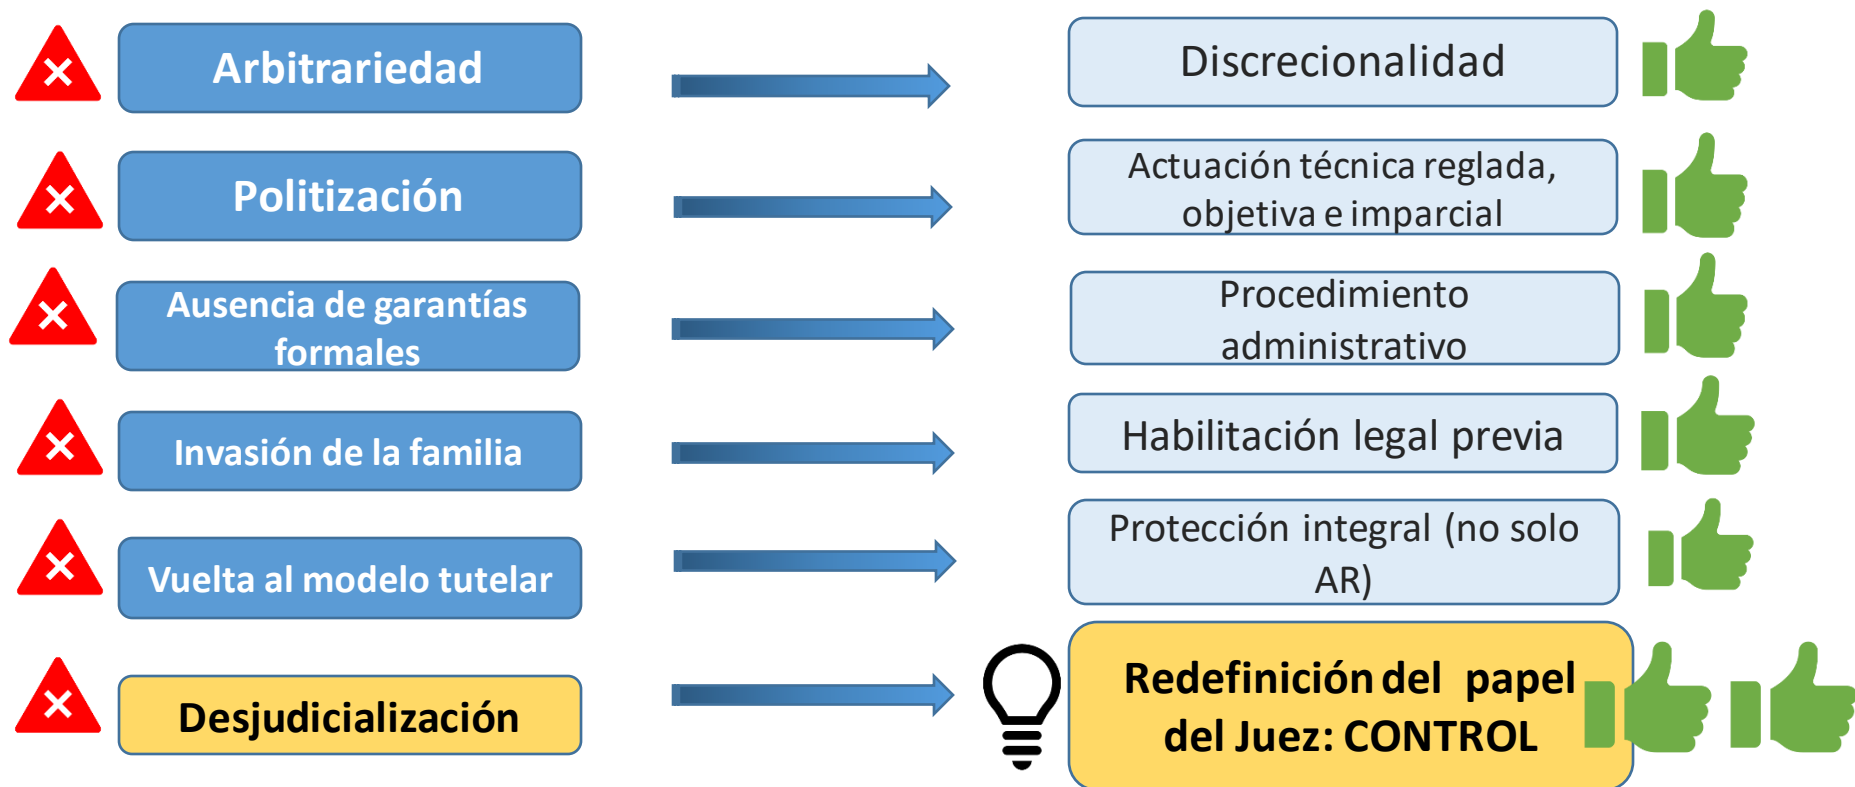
Arbitrariedad

Discrecionalidad

Politización

Actuación técnica reglada, objetiva e imparcial

Ausencia de garantías formales

Procedimiento administrativo

Invasión de la familia

Habilitación legal previa

Vuelta al modelo tutelar

Protección integral (no solo AR)

Desjudicialización

Redefinición del papel del Juez: CONTROL